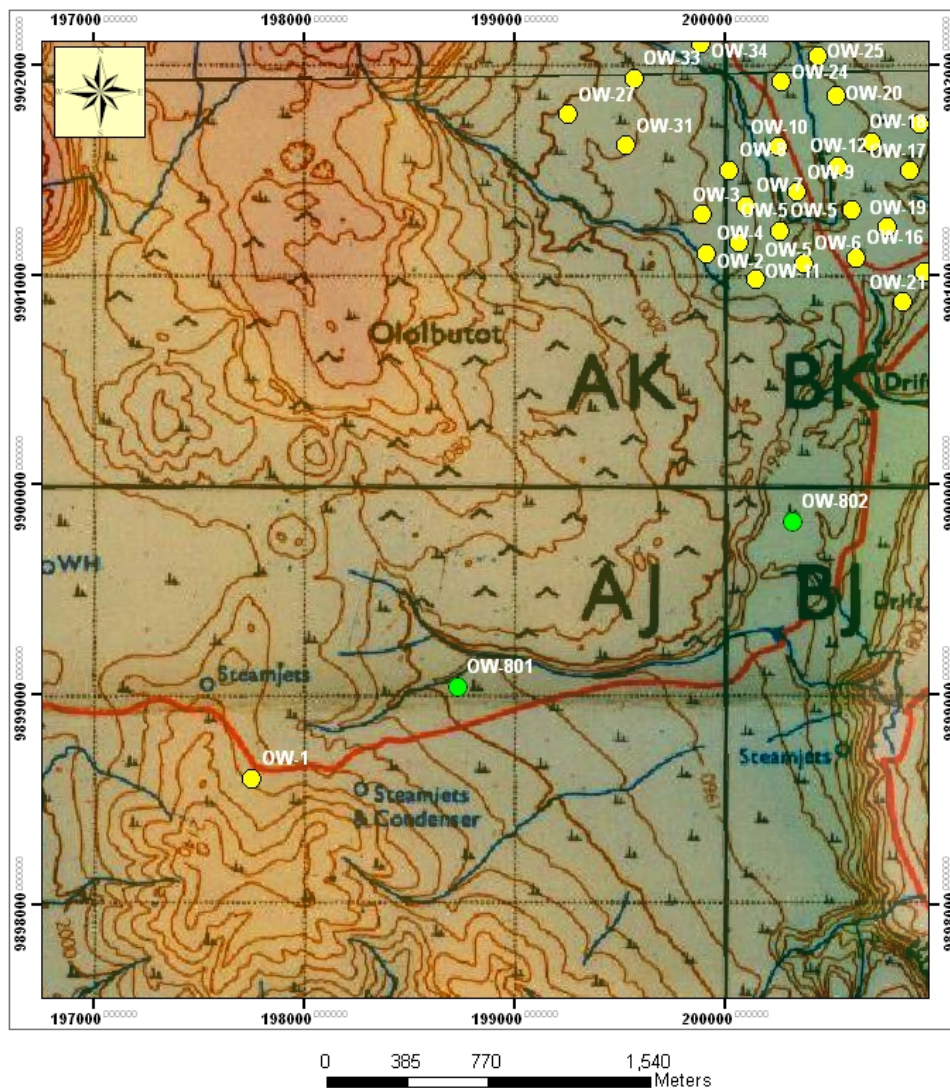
197000 198000 199000 200000

N
S
E
W

OW-34
OW-33
OW-25
OW-24
OW-27
OW-20
OW-31
OW-10
OW-18
OW-12
OW-8
OW-17
OW-9
OW-7
OW-3
OW-5
OW-5
OW-19
OW-4
OW-16
OW-6
OW-2
OW-5
OW-11
OW-21

Ololbutot
AK
BK
Drift
2000
1980
1960

9902000
9901000
9900000
9899000
9898000

OW-802
WH
AJ
BJ
Drift
OW-801
Steamjets
OW-1
Steamjets & Condenser
Steamjets
1960
1900
2000

197000 198000 199000 200000

0 385 770 1,540
Meters